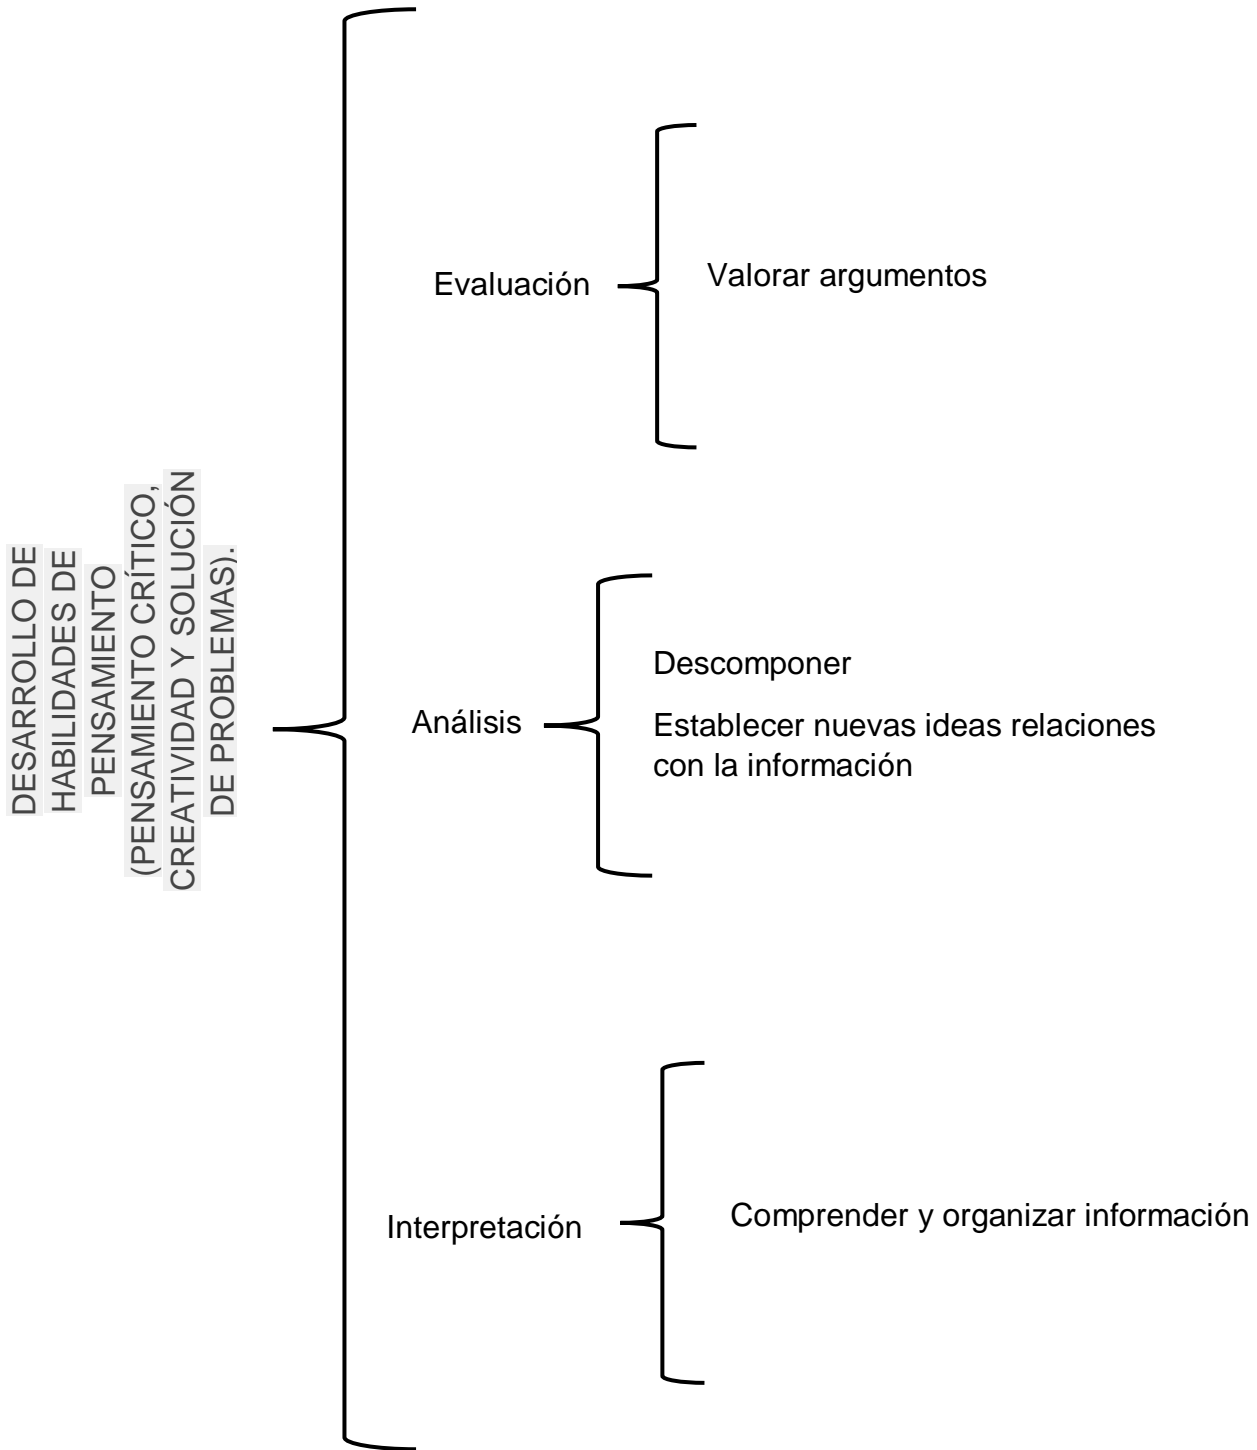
DESARROLLO DE HABILIDADES DE PENSAMIENTO (PENSAMIENTO CRÍTICO, CREATIVIDAD Y SOLUCIÓN DE PROBLEMAS).

Evaluación

Valorar argumentos

Análisis

Descomponer

Establecer nuevas ideas relaciones con la información

Interpretación

Comprender y organizar información